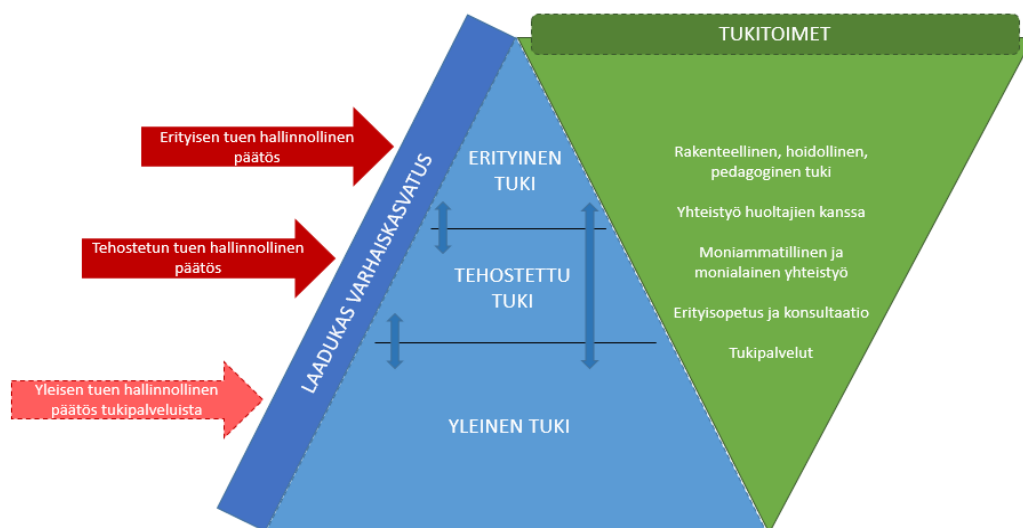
Erityisen tuen hallinnollinen päätös

Tehostetun tuen hallinnollinen päätös

Yleisen tuen hallinnollinen päätös tukipalveluista

LAADUKAS VARHAISKASVATUS

ERITYINEN TUKI

TEHOSTETTU TUKI

YLEINEN TUKI

TUKITOIMET

Rakenteellinen, hoidollinen, pedagoginen tuki

Yhteistyö huoltajien kanssa

Moniammatillinen ja monialainen yhteistyö

Erityisopetus ja konsultaatio

Tukipalvelut